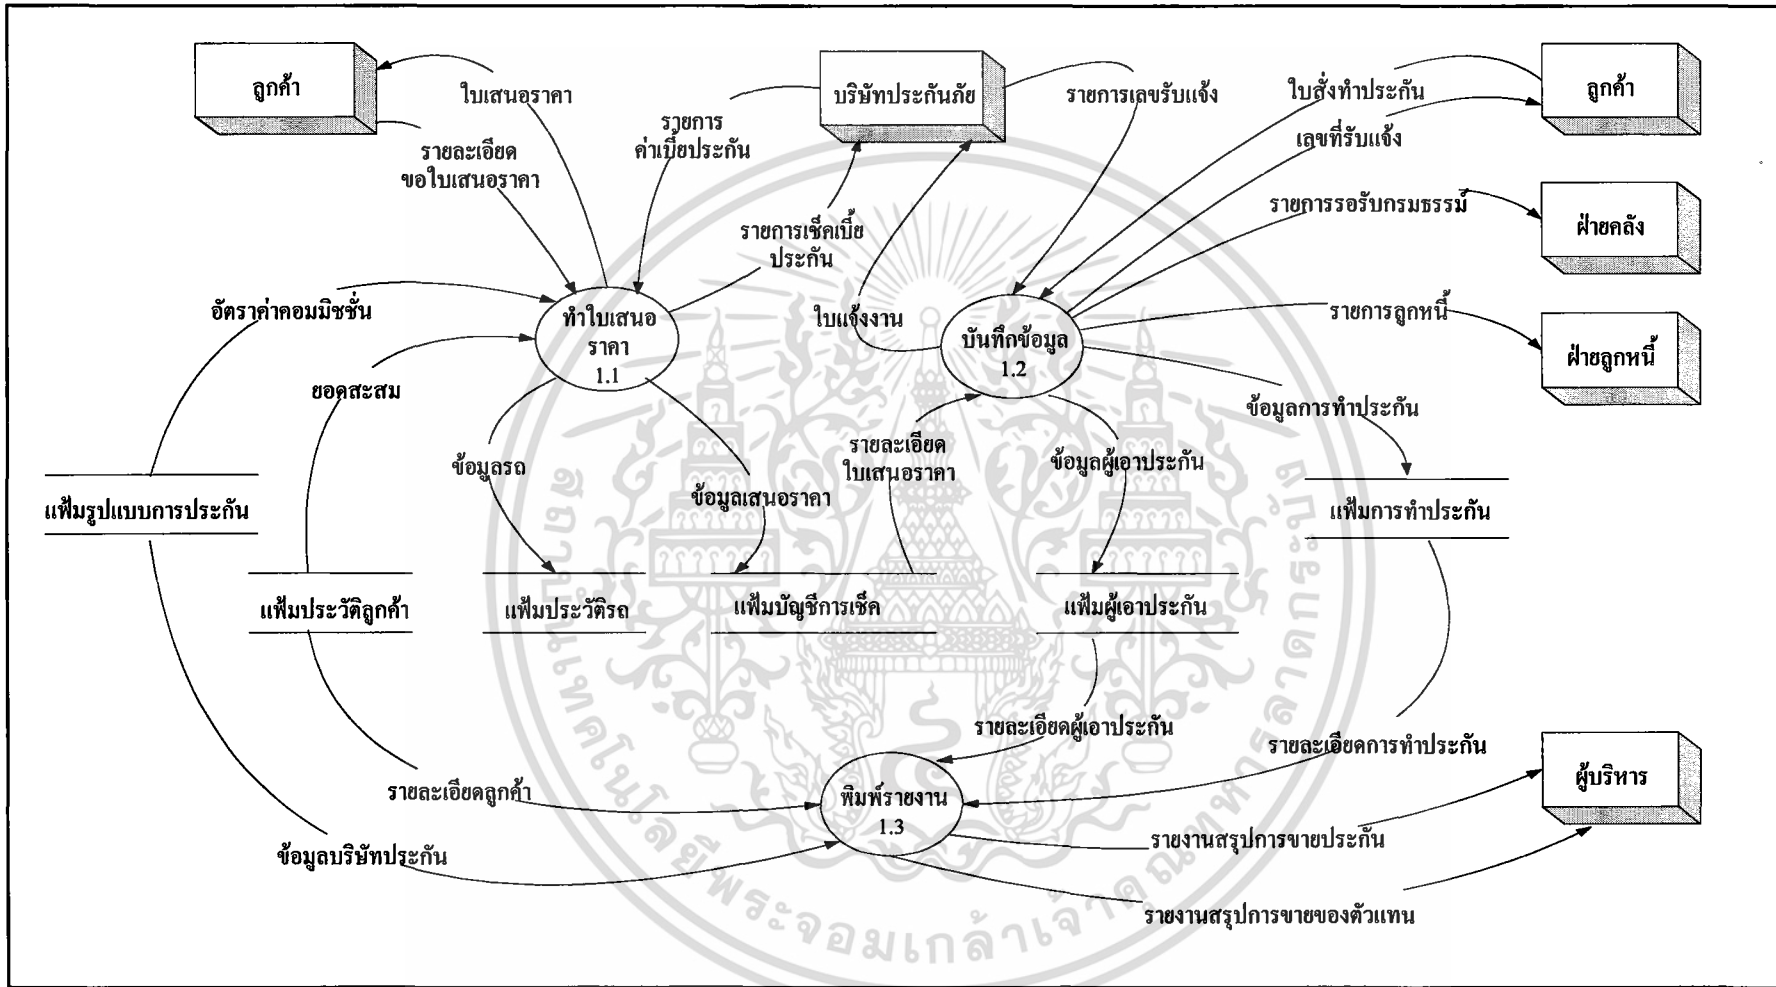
ลูกค้า

ใบเสนอราคา

รายละเอียด ขอใบเสนอราคา

รายการ ค่าเบี้ยประกัน

บริษัทประกันภัย

รายการเลขรับแจ้ง

ใบสั่งทำประกัน

ลูกค้า

เลขที่รับแจ้ง

รายการรอรับกรมธรรม์

ฝ่ายคลัง

รายการเช็คเบี้ย ประกัน

อัตราค่าคอมมิชชั่น

ทำใบเสนอ ราคา 1.1

ใบแจ้งงาน

บันทึกข้อมูล 1.2

รายการลูกหนี้

ฝ่ายลูกหนี้

ยอดสะสม

ข้อมูลการทำประกัน

ข้อมูลรถ

รายละเอียด ใบเสนอราคา

ข้อมูลผู้เอาประกัน

ข้อมูลเสนอราคา

แฟ้มรูปแบบการประกัน

แฟ้มการทำประกัน

แฟ้มประวัติลูกค้า

แฟ้มประวัติรถ

แฟ้มบัญชีการเช็ค

แฟ้มผู้เอาประกัน

รายละเอียดผู้เอาประกัน

รายละเอียดการทำประกัน

ผู้บริหาร

รายละเอียดลูกค้า

พิมพ์รายงาน 1.3

รายงานสรุปการขายประกัน

ข้อมูลบริษัทประกัน

รายงานสรุปการขายของตัวแทน

มหาวิทยาลัยเทคโนโลยีพระจอมเกล้าเจ้าคุณทหารลาดกระบัง